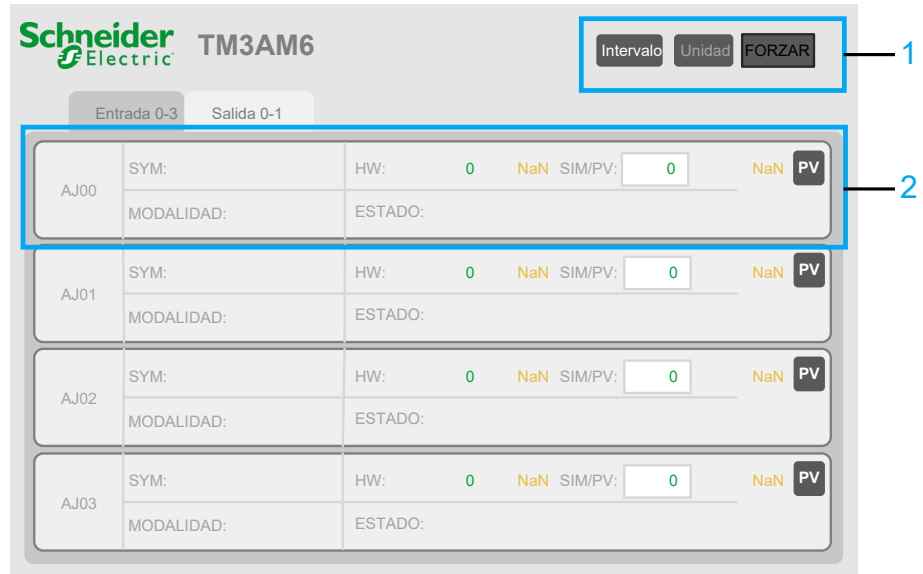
Schneider Electric TM3AM6

Intervalo Unidad FORZAR

1

Entrada 0-3 Salida 0-1

2

AJ00 SYM: HW: 0 NaN SIM/PV: 0 NaN PV
MODALIDAD: ESTADO:

AJ01 SYM: HW: 0 NaN SIM/PV: 0 NaN PV
MODALIDAD: ESTADO:

AJ02 SYM: HW: 0 NaN SIM/PV: 0 NaN PV
MODALIDAD: ESTADO:

AJ03 SYM: HW: 0 NaN SIM/PV: 0 NaN PV
MODALIDAD: ESTADO: